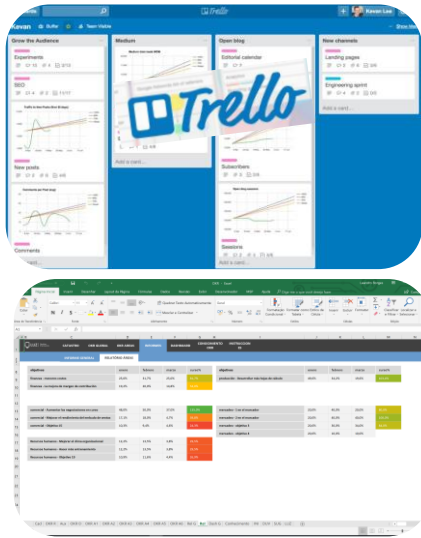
Trello

Kevan   Buffer   Team Visible   Kevan Lee   Show Menu

Grow the Audience
Experiments
SEO
New posts
Comments

Medium

Open blog
Editorial calendar
Subscribers
Sessions

New channels
Landing pages
Engineering sprint
Add a card...

Add a card...

Trello

objetivos
finanzas - ventas
finanzas - margen de contribución
comercial - objetivo 1
comercial - objetivo 2
comercial - objetivo 3
recursos humanos - objetivo 1
recursos humanos - objetivo 2
recursos humanos - objetivo 3
objetivos
producción - objetivo 1
mercadeo - objetivo 1
mercadeo - objetivo 2
mercadeo - objetivo 3
mercadeo - objetivo 4